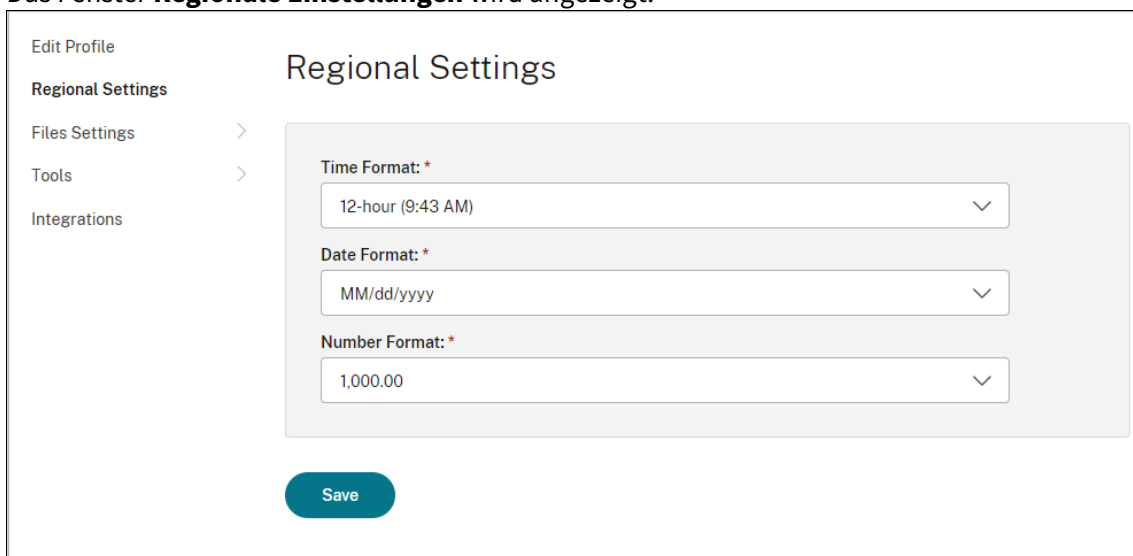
Das Fenster **Regionale Einstellungen** wird angezeigt.

Edit Profile
Regional Settings
Files Settings
Tools
Integrations

Regional Settings

Time Format: *
12-hour (9:43 AM)
Date Format: *
MM/dd/yyyy
Number Format: *
1,000.00

Save